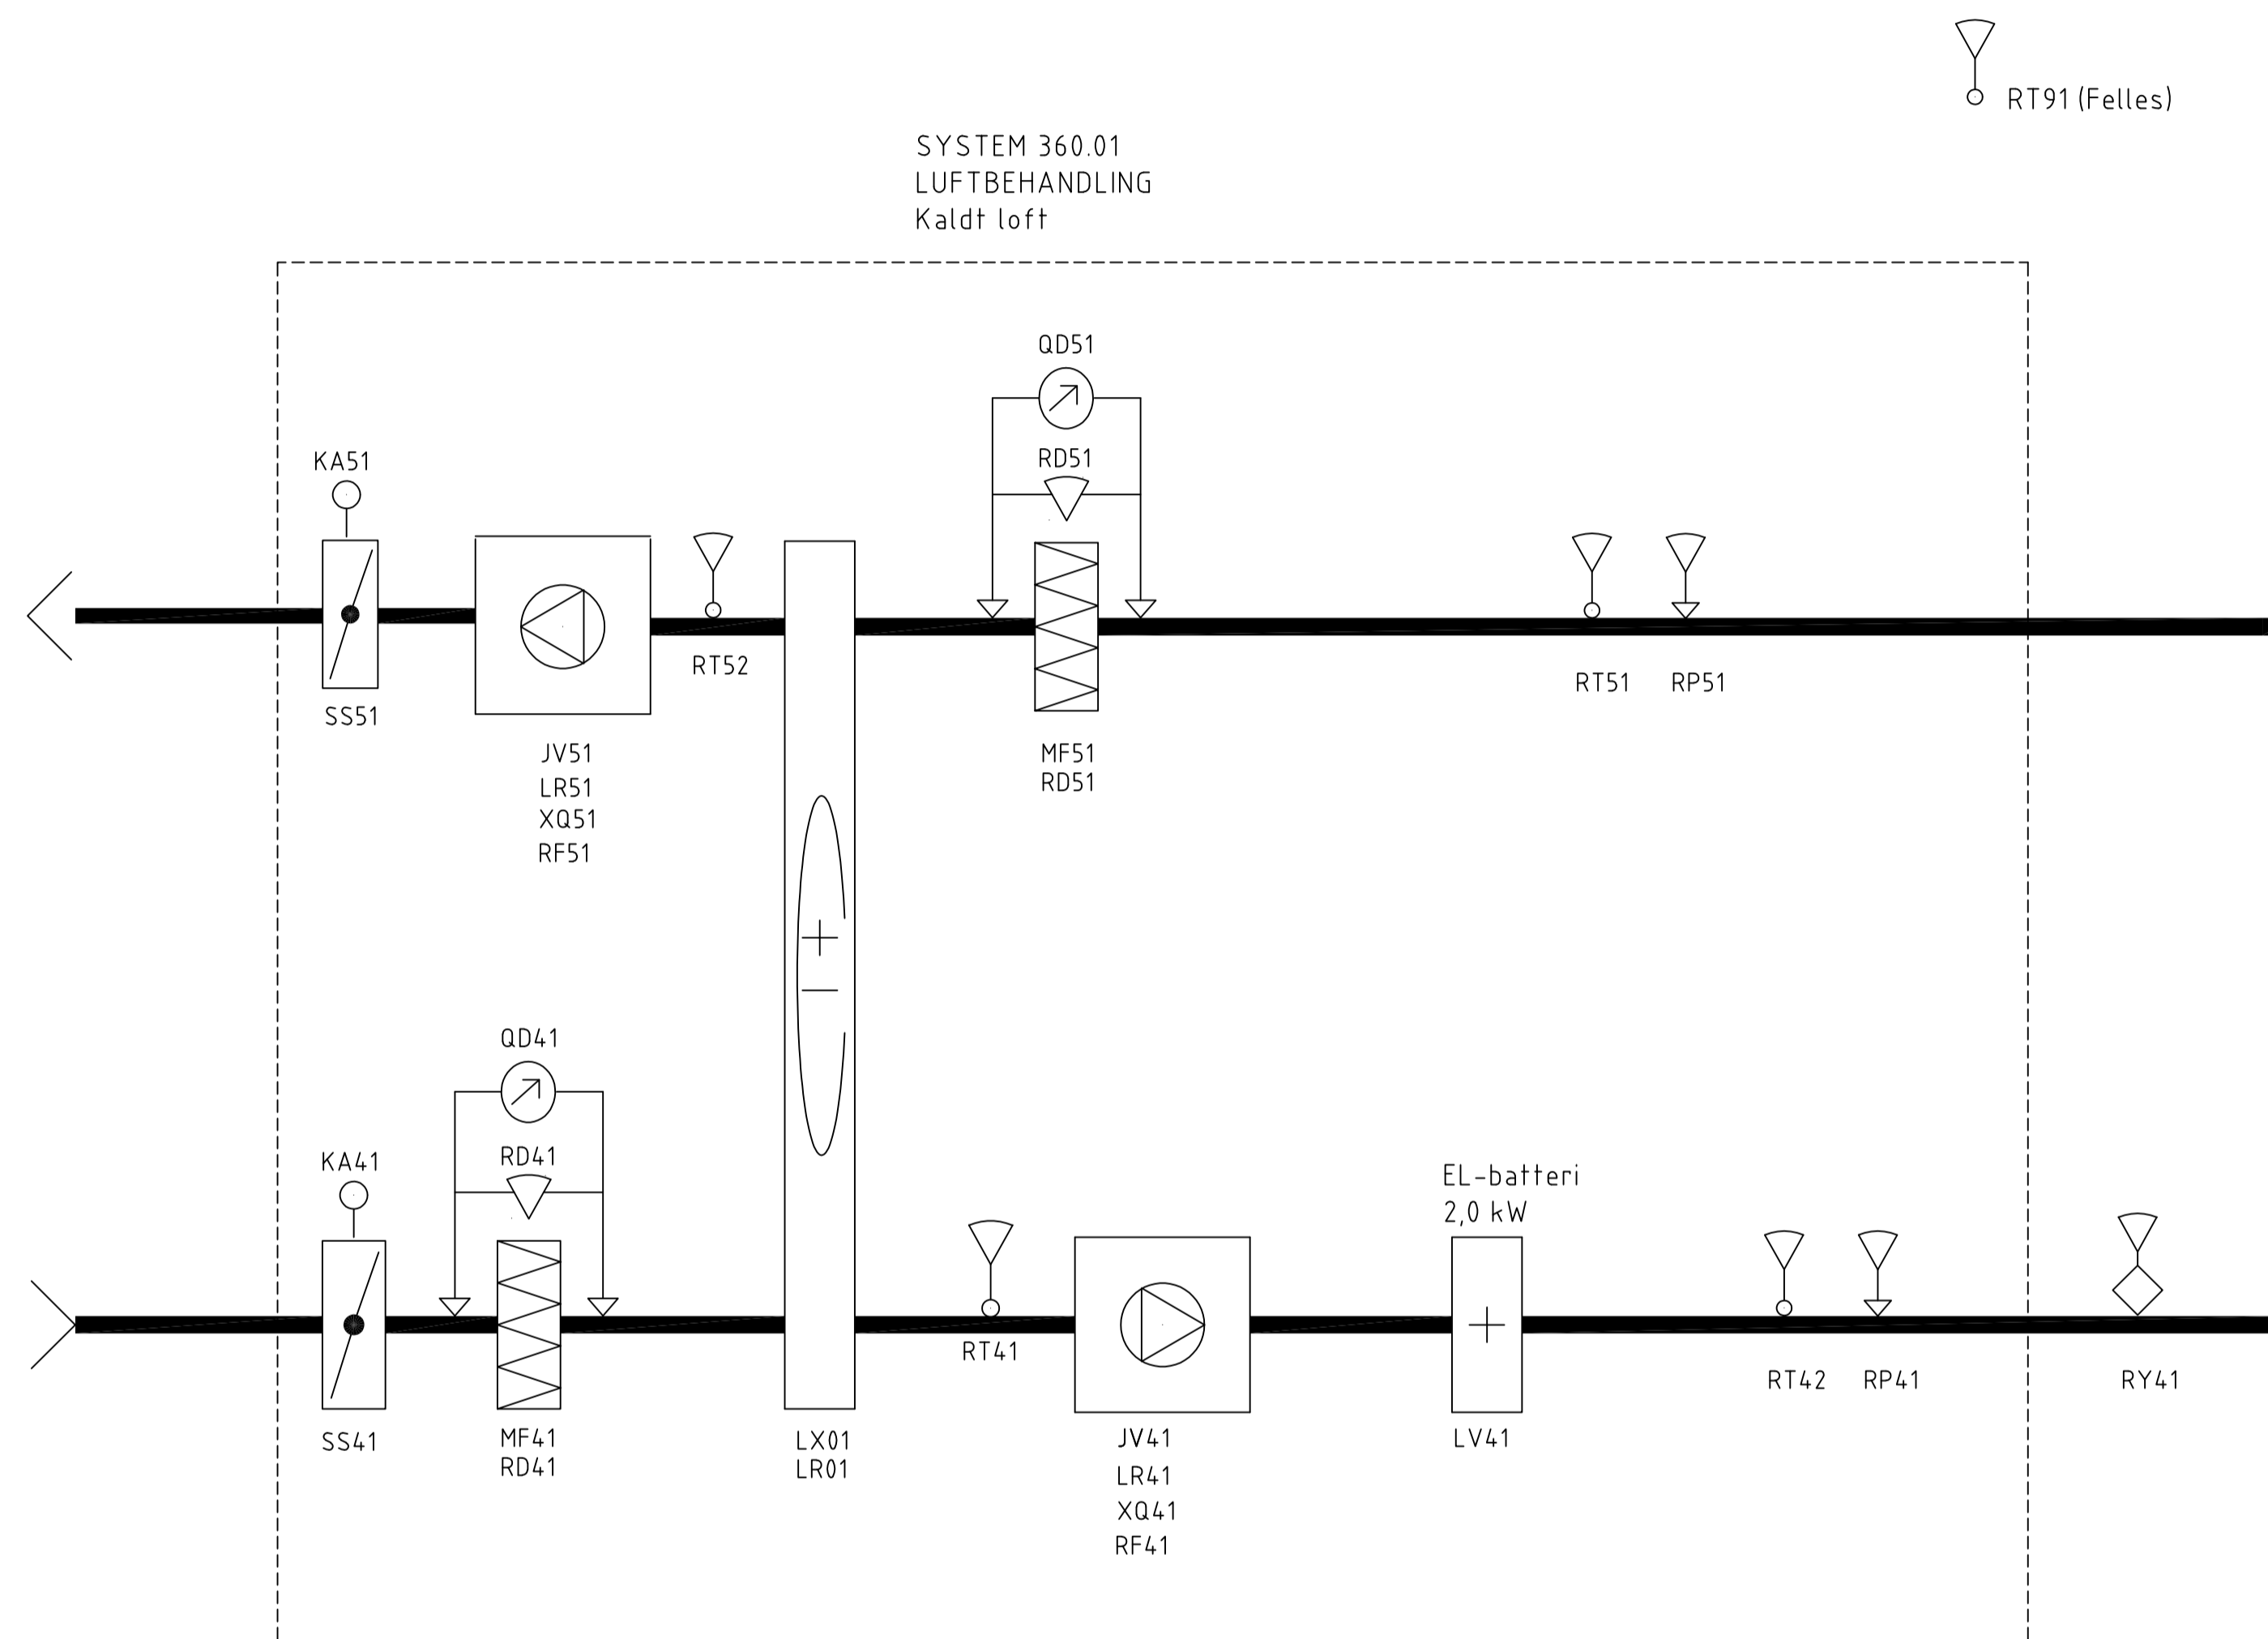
RT91 (Felles)

SYSTEM 360.01
LUFTBEHANDLING
Kaldt loft

QD51

RD51

KA51

SS51

JV51
LR51
XQ51
RF51

RT52

MF51
RD51

RT51 RP51

QD41

RD41

KA41

SS41

MF41
RD41

LX01
LR01

RT41

JV41
LR41
XQ41
RF41

EL-batteri
2,0 kW

LV41

RT42 RP41

RY41